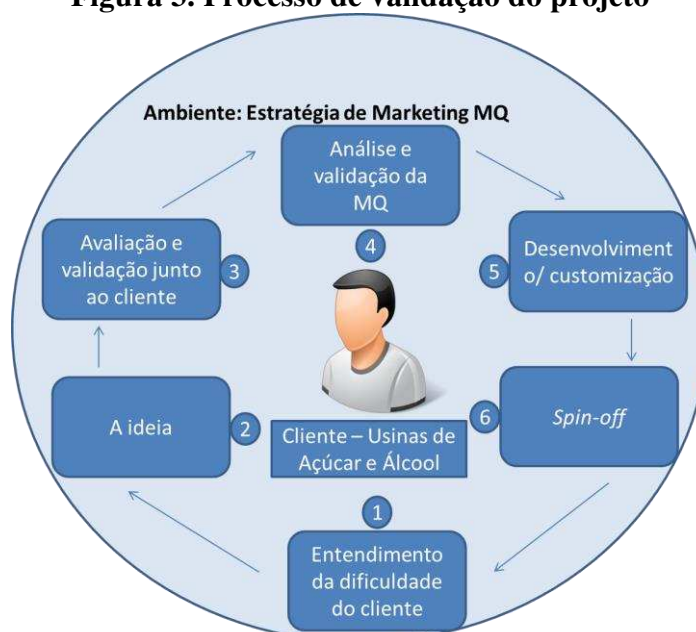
Figura 5. Processo de validação do projeto

Ambiente: Estratégia de Marketing MQ

Análise e validação da MQ

4

Avaliação e validação junto ao cliente

3

Desenvolviment o/ customização

5

A ideia

2

Cliente – Usinas de Açúcar e Álcool

6

*Spin-off*

1

Entendimento da dificuldade do cliente